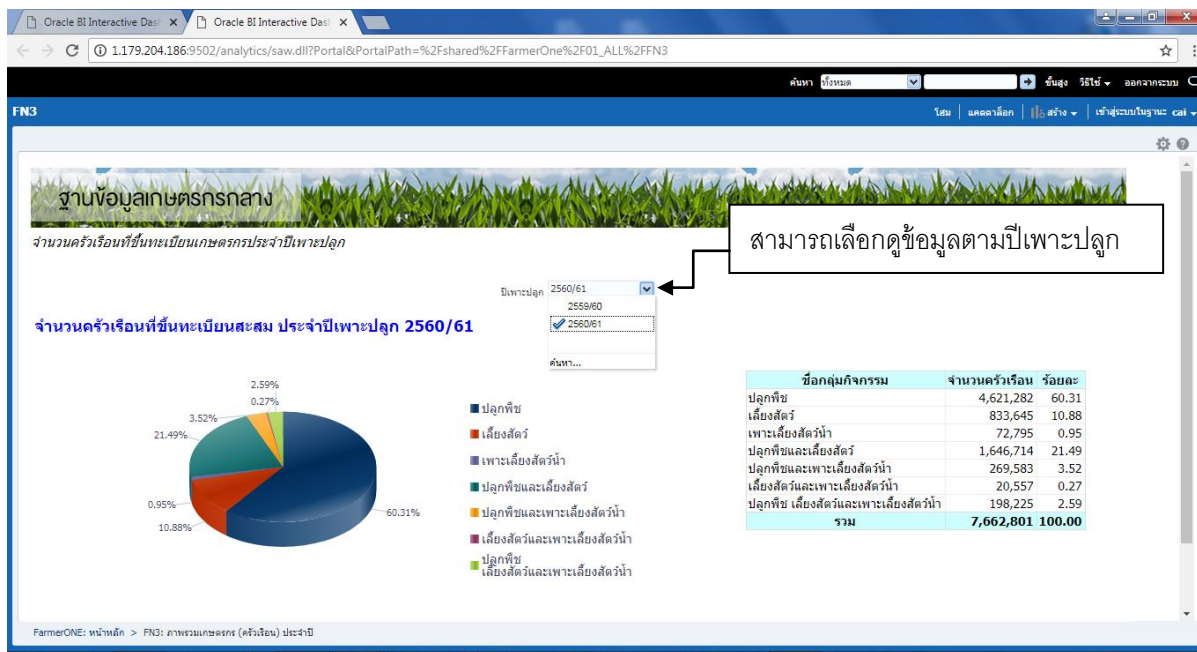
Oracle BI Interactive Das ×
Oracle BI Interactive Das ×

1.179.204.186:9502/analytics/saw.dll?Portal&PortalPath=%2Fshared%2FFarmerOne%2F01_ALL%2FFN3

ค้นหา ทั้งหมด ขั้นสูง วิธีใช้ ออกจากระบบ

FN3

โฮม | แคตตาล็อก | สร้าง | เข้าสู่ระบบในฐานะ cai

ฐานข้อมูลเกษตรกรกลาง

จำนวนครัวเรือนที่ขึ้นทะเบียนเกษตรกรประจำปีเพาะปลูก

สามารถเลือกดูข้อมูลตามปีเพาะปลูก

ปีเพาะปลูก 2560/61
2559/60
2560/61
ค้นหา...

จำนวนครัวเรือนที่ขึ้นทะเบียนสะสม ประจำปีเพาะปลูก 2560/61

2.59%
0.27%
3.52%
21.49%
0.95%
10.88%
60.31%

ปลูกพืช
เลี้ยงสัตว์
เพาะเลี้ยงสัตว์น้ำ
ปลูกพืชและเลี้ยงสัตว์
ปลูกพืชและเพาะเลี้ยงสัตว์น้ำ
เลี้ยงสัตว์และเพาะเลี้ยงสัตว์น้ำ
ปลูกพืช เลี้ยงสัตว์และเพาะเลี้ยงสัตว์น้ำ

| ชื่อกลุ่มกิจกรรม | จำนวนครัวเรือน | ร้อยละ |
|---|---|---|
| ปลูกพืช | 4,621,282 | 60.31 |
| เลี้ยงสัตว์ | 833,645 | 10.88 |
| เพาะเลี้ยงสัตว์น้ำ | 72,795 | 0.95 |
| ปลูกพืชและเลี้ยงสัตว์ | 1,646,714 | 21.49 |
| ปลูกพืชและเพาะเลี้ยงสัตว์น้ำ | 269,583 | 3.52 |
| เลี้ยงสัตว์และเพาะเลี้ยงสัตว์น้ำ | 20,557 | 0.27 |
| ปลูกพืช เลี้ยงสัตว์และเพาะเลี้ยงสัตว์น้ำ | 198,225 | 2.59 |
| รวม | 7,662,801 | 100.00 |

FarmerONE: หน้าหลัก > FN3: ภาพรวมเกษตรกร (ครัวเรือน) ประจำปี